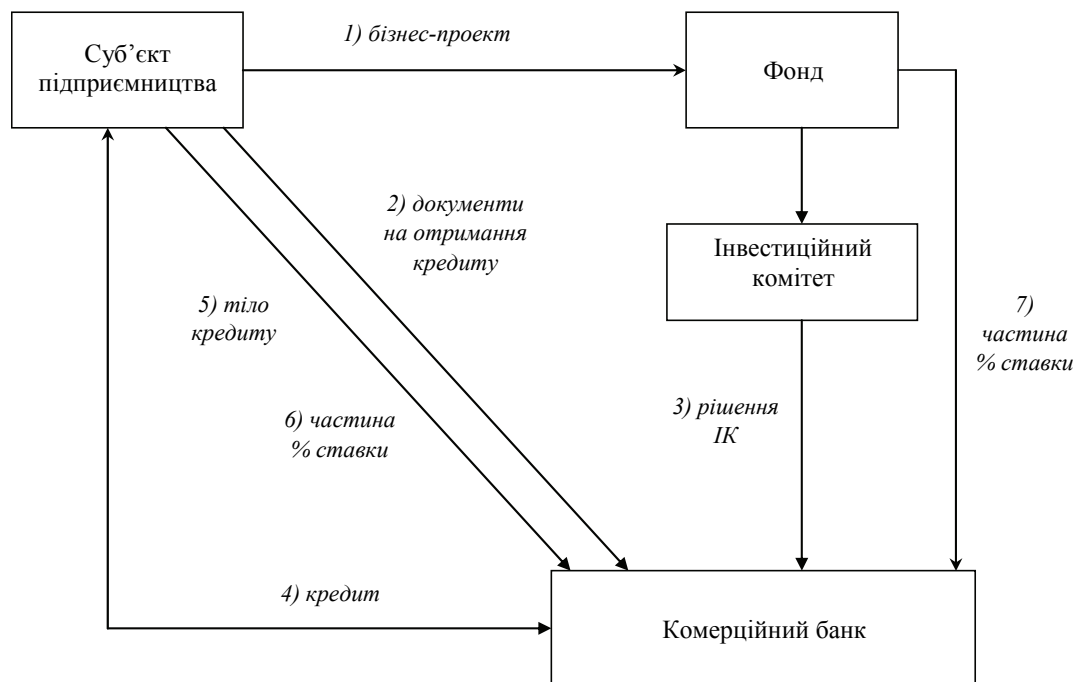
Суб’єкт підприємництва

1) бізнес-проект

Фонд

2) документи на отримання кредиту

Інвестиційний комітет

5) тіло кредиту

7) частина % ставки

6) частина % ставки

3) рішення ІК

4) кредит

Комерційний банк